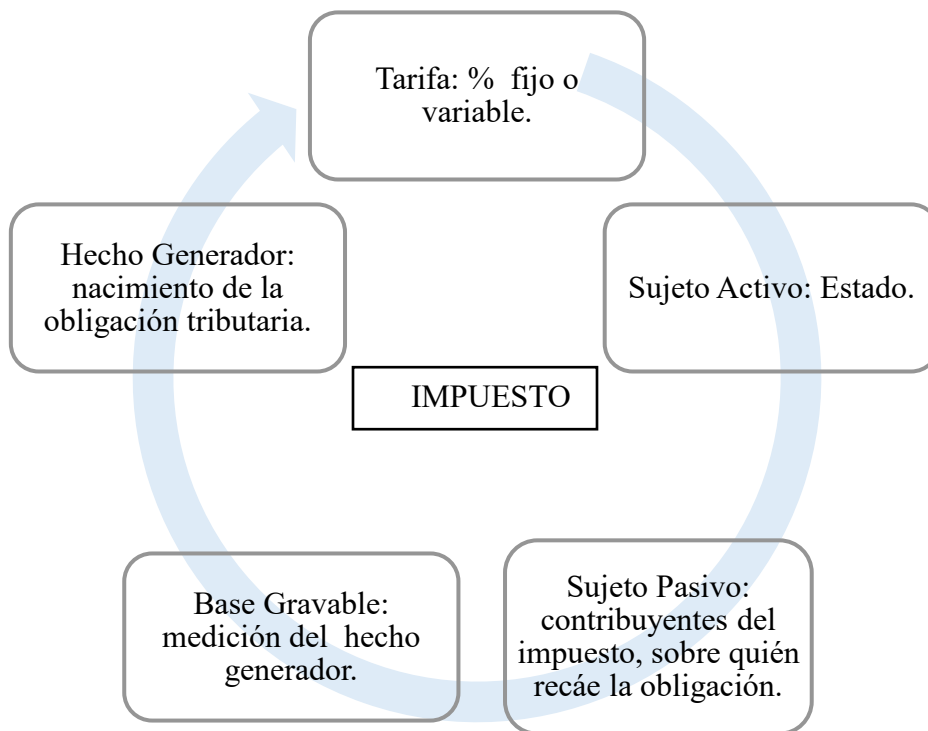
Tarifa: % fijo o variable.

Sujeto Activo: Estado.

Sujeto Pasivo: contribuyentes del impuesto, sobre quién recáe la obligación.

Base Gravable: medición del hecho generador.

Hecho Generador: nacimiento de la obligación tributaria.

IMPUESTO